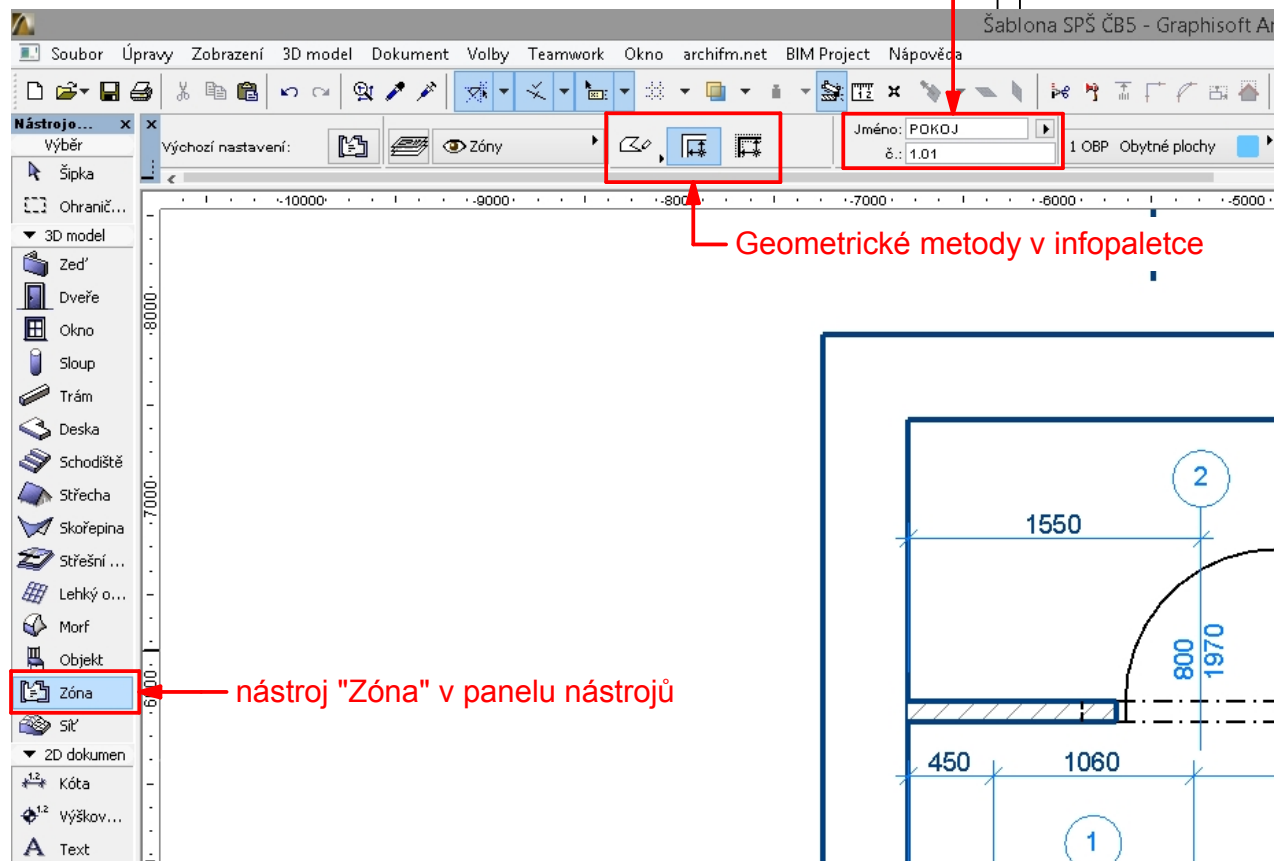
Šablona SPŠ ČB5 - Graphisoft Ar

Soubor Úpravy Zobrazení 3D model Dokument Volby Teamwork Okno archifm.net BIM Project Nápověda

Nástrojo... ×
Výběr
Šipka
Ohranič...
3D model
Zeď
Dveře
Okno
Sloup
Trám
Deska
Schodiště
Střecha
Skořepina
Střešní ...
Lehký o...
Morf
Objekt
Zóna
Síť
2D dokumen
Kóta
Výškov...
Text

Výchozí nastavení: Zóny

Jméno: POKOJ
č.: 1.01
1 OBP Obytné plochy

-10000 -9000 -8000 -7000 -6000 -5000
8000 7000 6000

Geometrické metody v infopaletce

nástroj "Zóna" v panelu nástrojů

2
1550
800
1970
450
1060
1